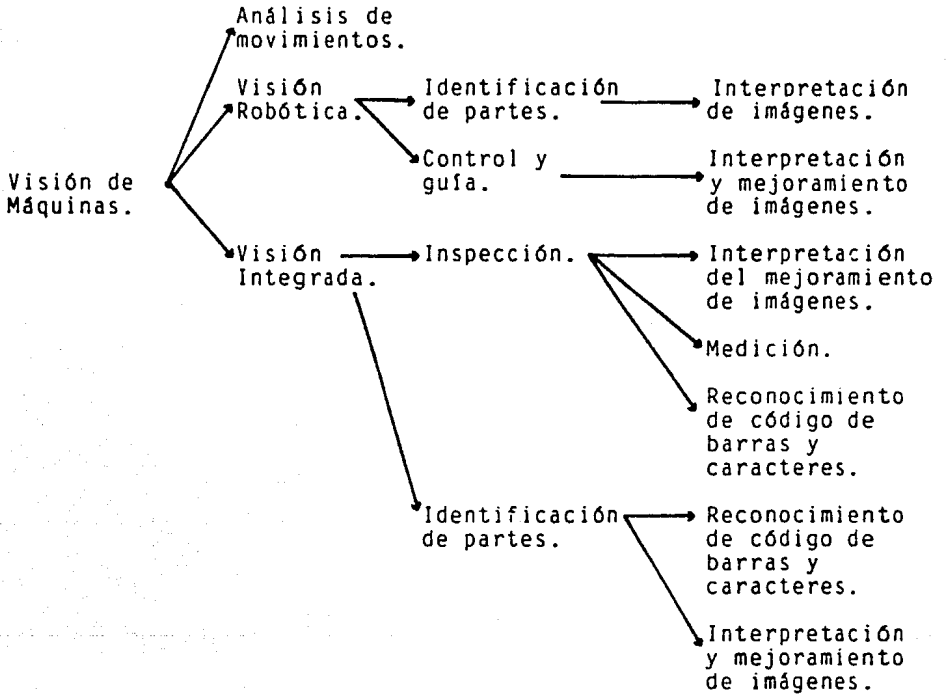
Visión de Máquinas.

Análisis de movimientos.

Visión Robótica.

Identificación de partes.

Interpretación de imágenes.

Control y guía.

Interpretación y mejoramiento de imágenes.

Visión Integrada.

Inspección.

Interpretación del mejoramiento de imágenes.

Medición.

Reconocimiento de código de barras y caracteres.

Identificación de partes.

Reconocimiento de código de barras y caracteres.

Interpretación y mejoramiento de imágenes.